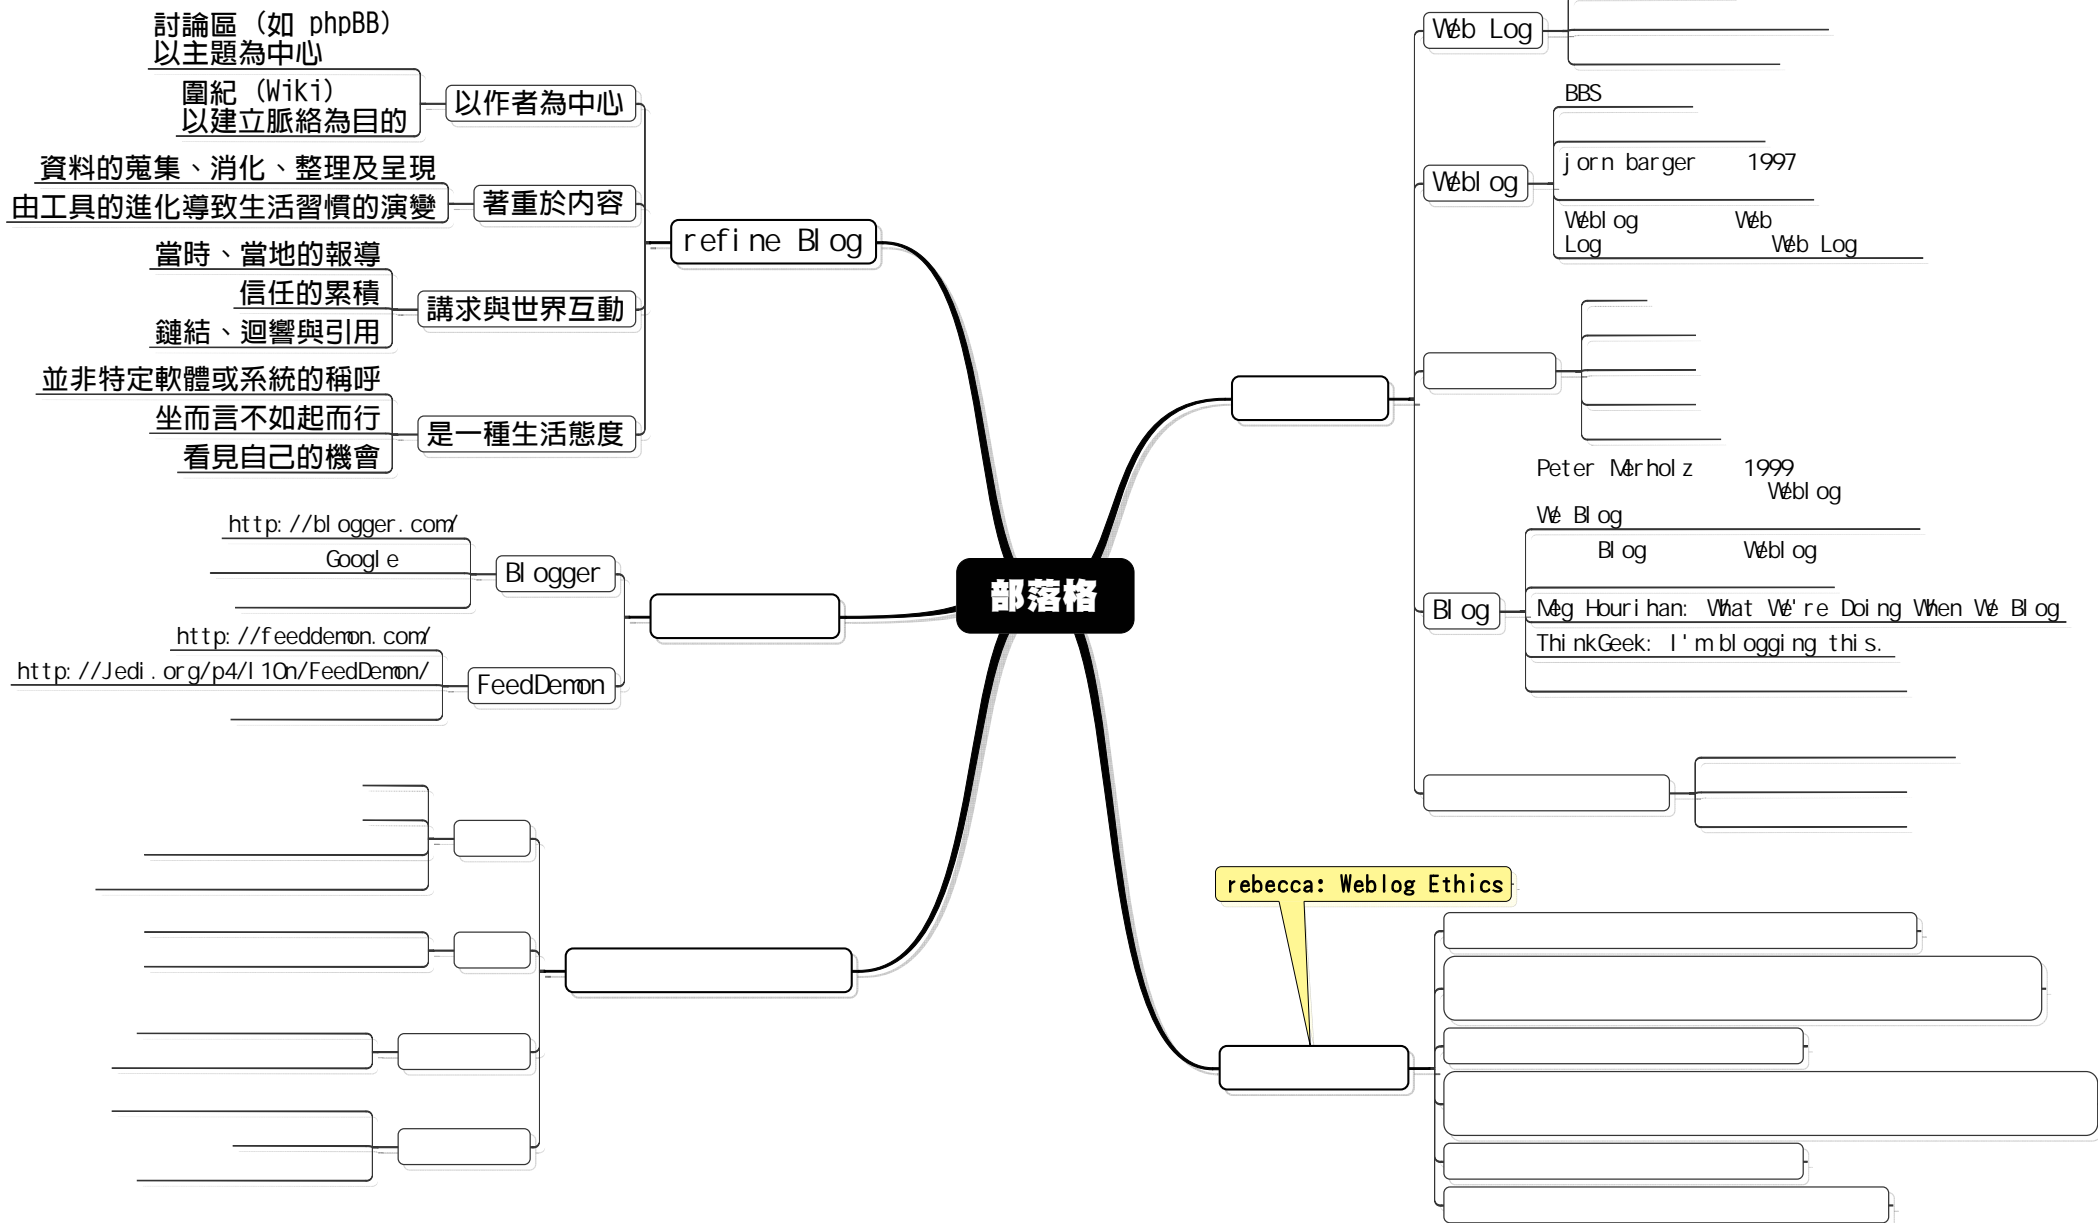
討論區（如 phpBB）
以主題為中心

圖紀（Wiki）
以建立脈絡為目的

以作者為中心

資料的蒐集、消化、整理及呈現
由工具的進化導致生活習慣的演變

著重於內容

當時、當地的報導
信任的累積
鏈結、迴響與引用

講求與世界互動

並非特定軟體或系統的稱呼
坐而言不如起而行
看見自己的機會

是一種生活態度

refine Blog

http://blogger.com/
Google

Blogger

http://feeddemon.com/
http://Jedi.org/p4/l10n/FeedDemon/

FeedDemon

部落格

Web Log

BBS

jorn barger 1997

Weblog

Weblog Web
Log Web Log

Peter Merholz 1999
Weblog
We Blog

Blog Weblog

Blog

Meg Hourihan: What We're Doing When We Blog
ThinkGeek: I'm blogging this.

rebecca: Weblog Ethics